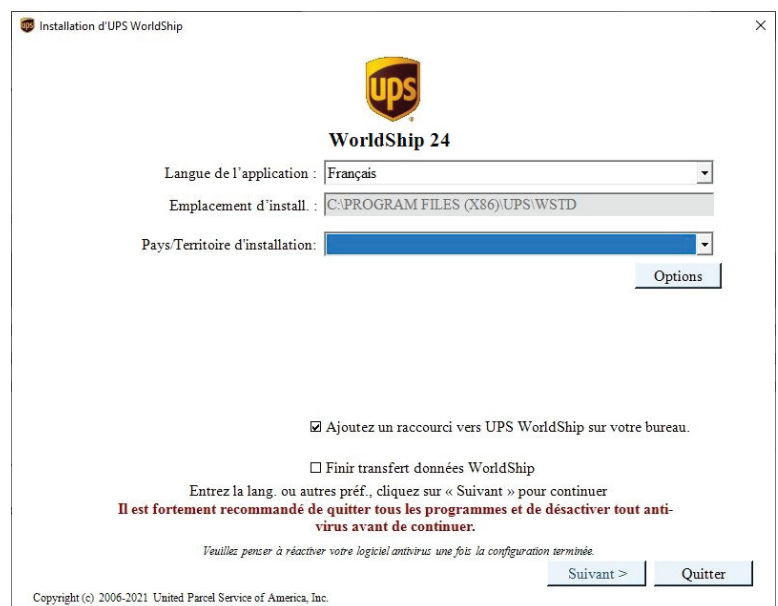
Installation d'UPS WorldShip

×

UPS

WorldShip 24

Langue de l'application : Français

Emplacement d'install. : C:\PROGRAM FILES (X86)\UPS\WSTD

Pays/Territoire d'installation:

Options

☑ Ajoutez un raccourci vers UPS WorldShip sur votre bureau.

☐ Finir transfert données WorldShip

Entrez la lang. ou autres préf., cliquez sur « Suivant » pour continuer

Il est fortement recommandé de quitter tous les programmes et de désactiver tout antivirus avant de continuer.

Veuillez penser à réactiver votre logiciel antivirus une fois la configuration terminée.

Suivant >

Quitter

Copyright (c) 2006-2021 United Parcel Service of America, Inc.